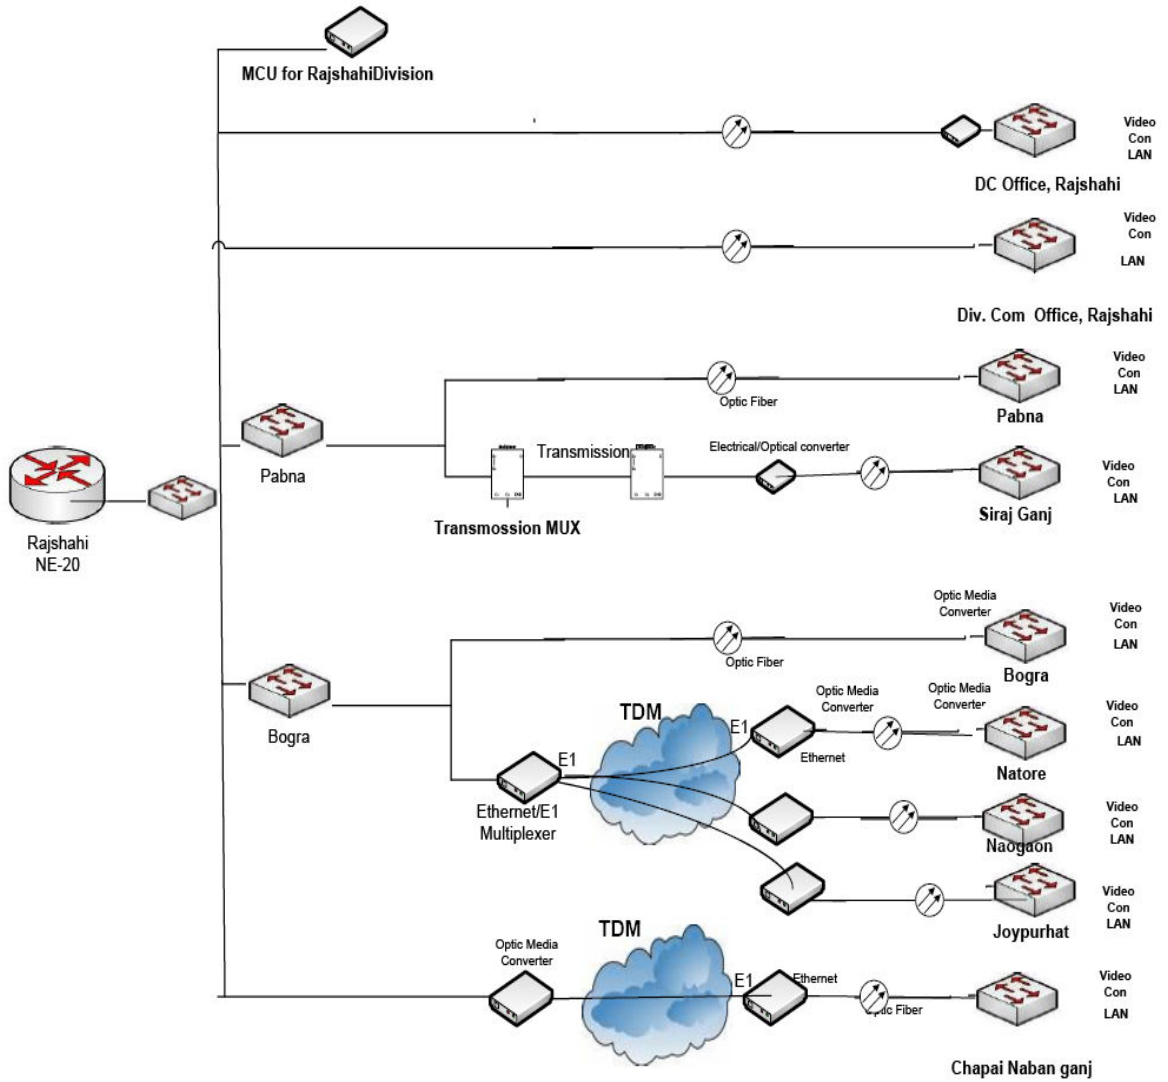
MCU for RajshahiDivision

Video Con LAN

DC Office, Rajshahi

Video Con LAN

Div. Com Office, Rajshahi

Optic Fiber

Video Con LAN

Pabna

Pabna

Transmission

Electrical/Optical converter

Video Con LAN

Siraj Ganj

Transmossion MUX

Rajshahi NE-20

Optic Media Converter

Video Con LAN

Optic Fiber

Bogra

Bogra

TDM

Optic Media Converter

Optic Media Converter

Video Con LAN

E1

E1

Ethernet

Natore

Ethernet/E1 Multiplexer

Video Con LAN

Naogaon

Video Con LAN

Joypurhat

TDM

Optic Media Converter

E1

Ethernet

Optic Fiber

Video Con LAN

Chapai Naban ganj